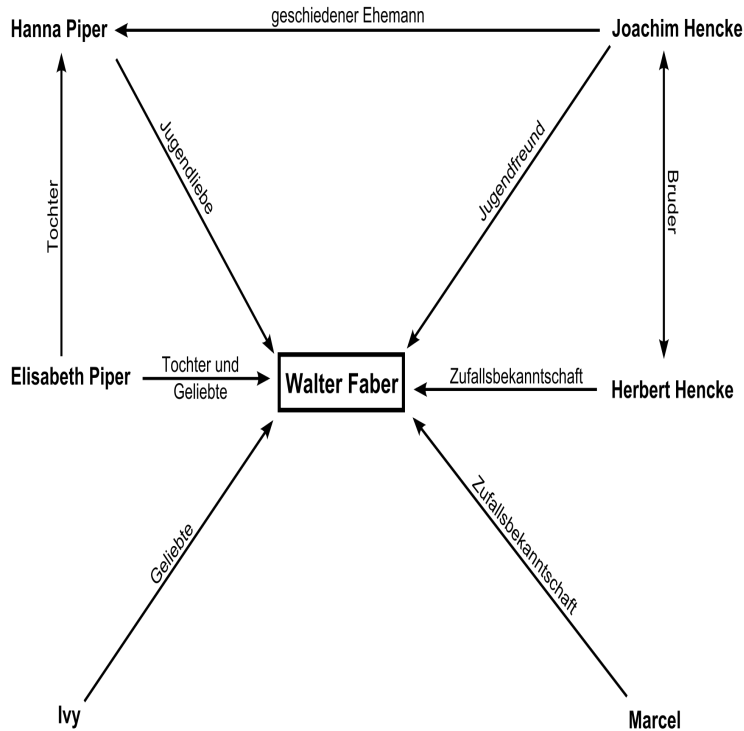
Hanna Piper
geschiedener Ehemann
Joachim Hencke

Tochter
Jugendliebe
Jugendfreund
Bruder

Elisabeth Piper
Tochter und Geliebte
Walter Faber
Zufallsbekanntschaft
Herbert Hencke

Geliebte
Zufallsbekanntschaft

Ivy
Marcel